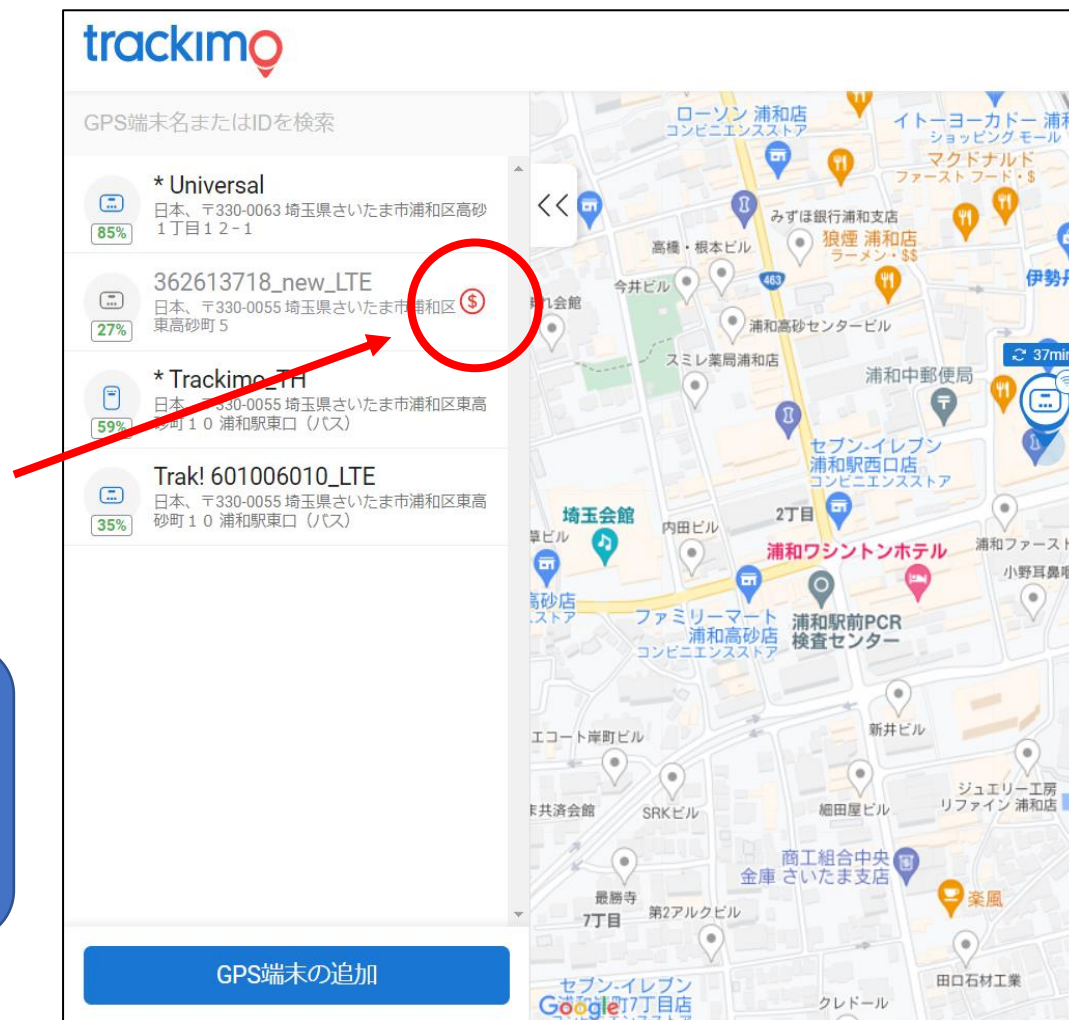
trackimo

GPS端末名またはIDを検索

* Universal
日本、〒330-0063 埼玉県さいたま市浦和区高砂１丁目１２-１
85%

362613718_new_LTE
日本、〒330-0055 埼玉県さいたま市浦和区東高砂町５
27%

* Trackimo_TH
日本、〒330-0055 埼玉県さいたま市浦和区東高砂町１０ 浦和駅東口（バス）
59%

Trak! 601006010_LTE
日本、〒330-0055 埼玉県さいたま市浦和区東高砂町１０ 浦和駅東口（バス）
35%

GPS端末の追加

ローソン 浦和店
コンビニエンスストア
イトーヨーカドー 浦和
ショッピング モール
マクドナルド
ファースト フード・$
みずほ銀行浦和支店
高橋・根本ビル
狼煙 浦和店
ラーメン・$$
今井ビル
463
伊勢丹
浦和高砂センタービル
スミレ薬局浦和店
37min
浦和中郵便局
セブン-イレブン
浦和駅西口店
コンビニエンスストア
埼玉会館
内田ビル
2丁目
浦和ワシントンホテル
浦和ファースト
小野耳鼻
高砂店
ファミリーマート
浦和高砂店
コンビニエンスストア
浦和駅前PCR
検査センター
新井ビル
エコート岸町ビル
ジュエリー工房
リファイン 浦和店
共済会館
SRKビル
細田屋ビル
商工組合中央
金庫 さいたま支店
最勝寺
7丁目
第2アルクビル
楽風
セブン-イレブン
町7丁目店
Google
クレドール
田口石材工業